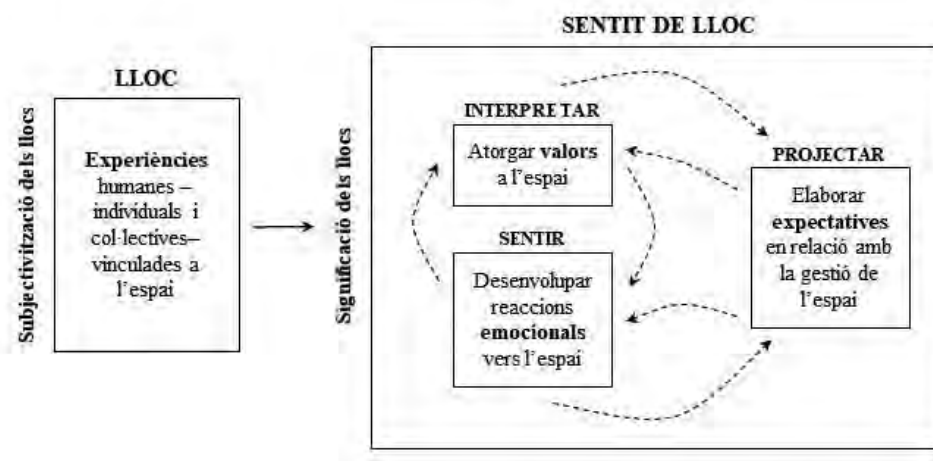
SENTIT DE LLOC

Subjectivització dels llocs

LLOC

Experiències humanes – individuals i col·lectives– vinculades a l'espai

Significació dels llocs

INTERPRETAR

Atorgar valors a l'espai

SENTIR

Desenvolupar reaccions emocionals vers l'espai

PROJECTAR

Elaborar expectatives en relació amb la gestió de l'espai